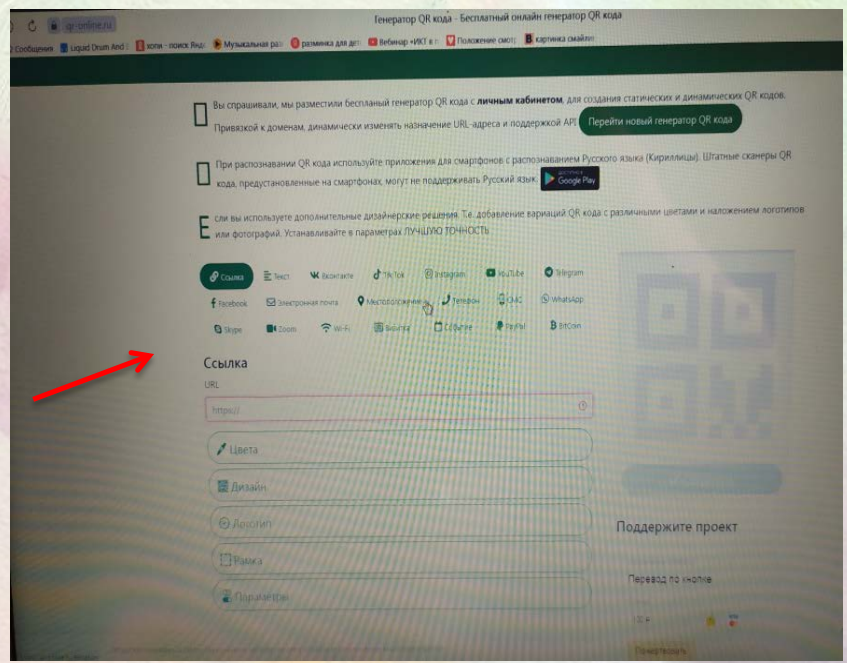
qr-online.ru

Генератор QR кода - Бесплатный онлайн генератор QR кода

Сообщения | Liquid Drum And | хопи - поиск Янд | Музыкальная ра | разминка для дет | Вебинар «ИКТ в | Положение смотр | картинка смайл

Вы спрашивали, мы разместили бесплатный генератор QR кода с **личным кабинетом**, для создания статических и динамических QR кодов. Привязкой к доменам, динамически изменять назначение URL-адреса и поддержкой API. Перейти новый генератор QR кода

При распознавании QR кода используйте приложения для смартфонов с распознаванием Русского языка (Кириллицы). Штатные сканеры QR кода, предустановленные на смартфонах, могут не поддерживать Русский язык. Доступно в Google Play

Если вы используете дополнительные дизайнерские решения. Т.е. добавление вариаций QR кода с различными цветами и наложением логотипов или фотографий. Устанавливайте в параметрах ЛУЧШУЮ ТОЧНОСТЬ

Ссылка | Текст | Вконтакте | TikTok | Instagram | YouTube | Telegram
Facebook | Электронная почта | Местоположение | Телефон | СМС | WhatsApp
Skype | Zoom | Wi-Fi | Визитка | Событие | PayPal | BitCoin

Ссылка
URL
https://

Цвета
Дизайн
Логотип
Рамка
Параметры

Поддержите проект

Перевод по кнопке

Пожертвовать